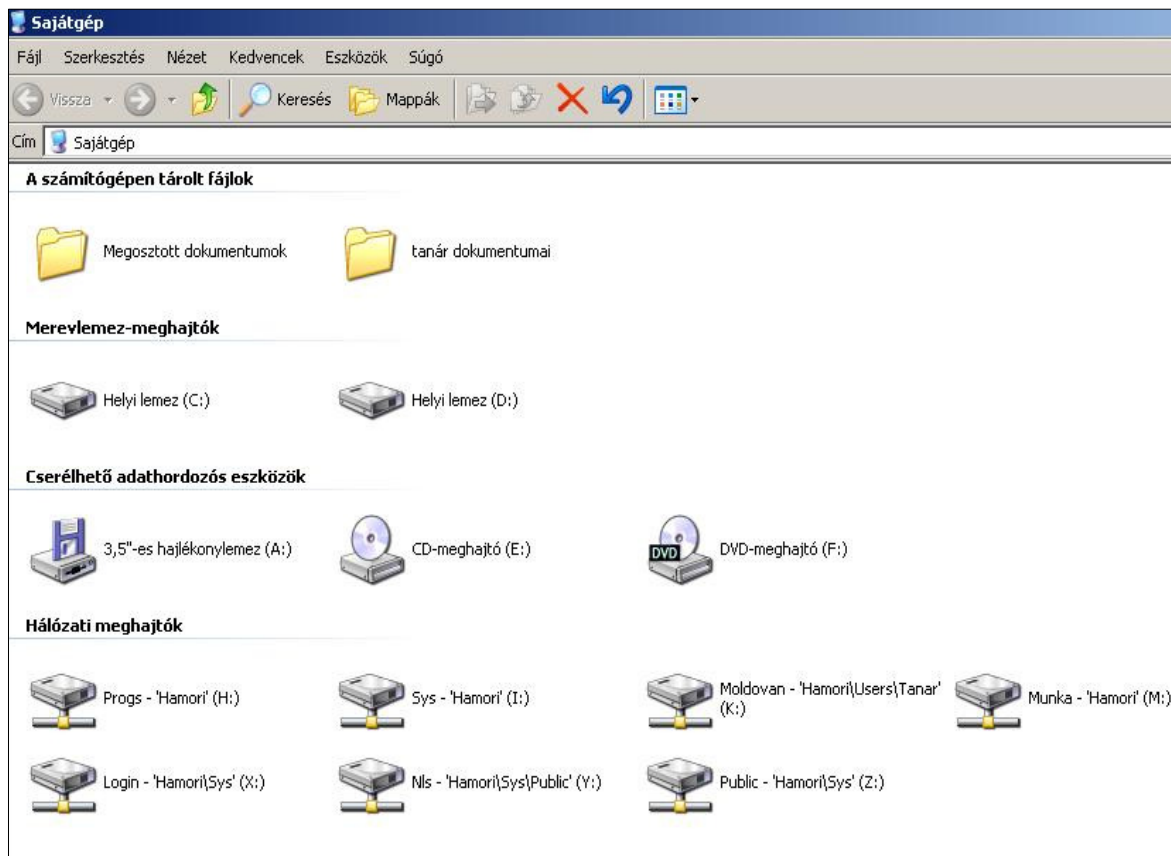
Sajátgép

Fájl Szerkesztés Nézet Kedvencek Eszközök Súgó

Vissza Keresés Mappák

Cím Sajátgép

A számítógépen tárolt fájlok

Megosztott dokumentumok

tanár dokumentumai

Merevlemez-meghajtók

Helyi lemez (C:)

Helyi lemez (D:)

Cserélhető adathordozós eszközök

3,5"-es hajlékonylemez (A:)

CD-meghajtó (E:)

DVD

DVD-meghajtó (F:)

Hálózati meghajtók

Progs - 'Hamori' (H:)

Sys - 'Hamori' (I:)

Moldovan - 'Hamori\Users\Tanar' (K:)

Munka - 'Hamori' (M:)

Login - 'Hamori\Sys' (X:)

Nls - 'Hamori\Sys\Public' (Y:)

Public - 'Hamori\Sys' (Z:)